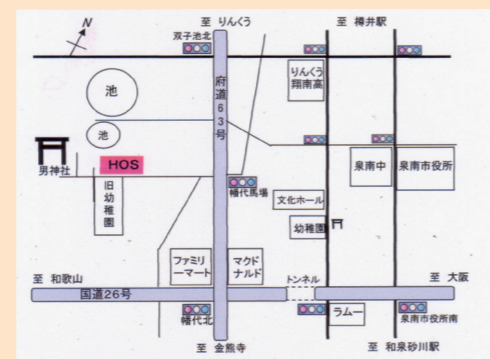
N

至 りんくう

至 樽井駅

双子池北

りんくう翔南高

池

池

府道63号

HOS

男神社

旧幼稚園

幡代馬場

泉南中

泉南市役所

文化ホール

幼稚園

ファミリーマート

マクドナルド

トンネル

至 和歌山

至 大阪

国道26号

ラムー

幡代北

泉南市役所南

至 金熊寺

至 和泉砂川駅